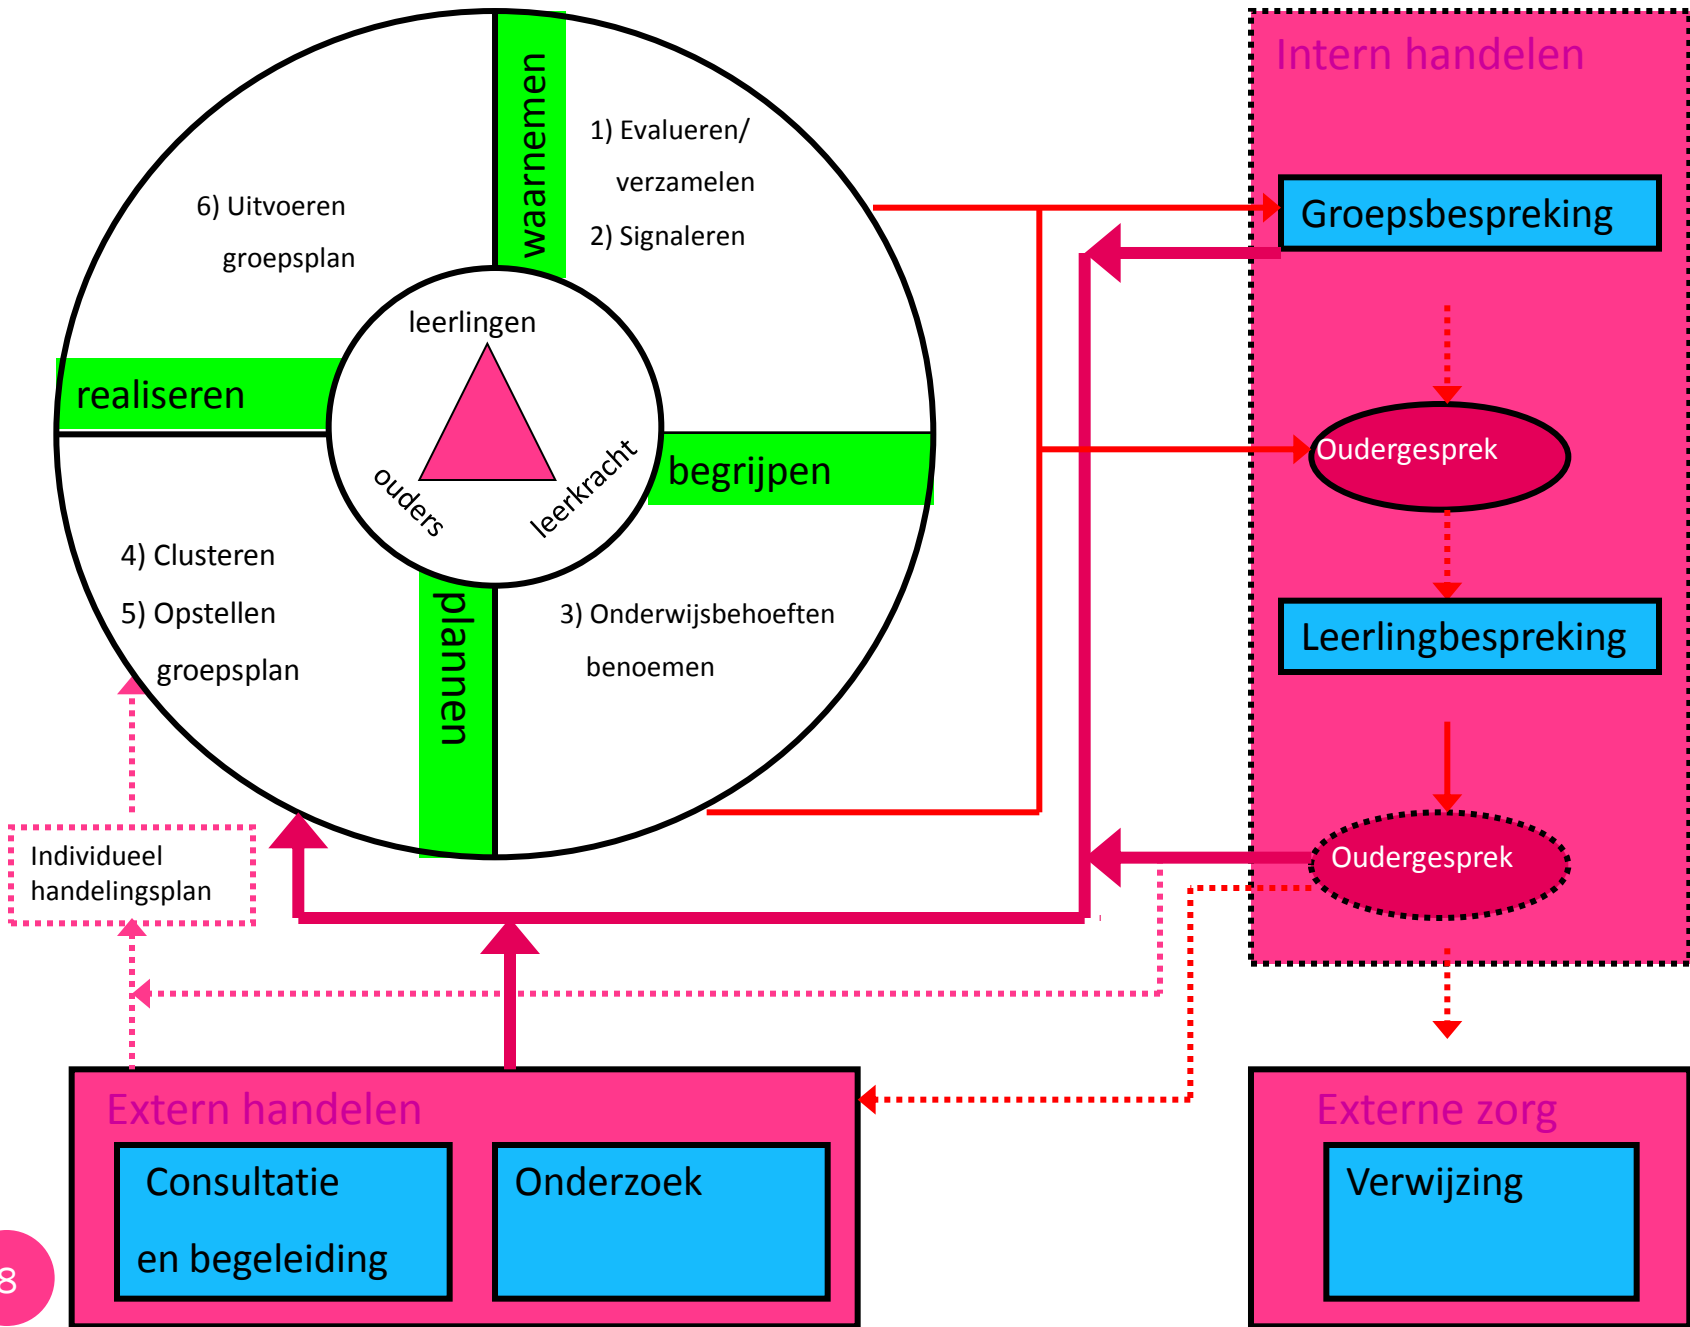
waarnemen

1) Evalueren/ verzamelen

2) Signaleren

6) Uitvoeren groepsplan

leerlingen

realiseren

ouders

leerkracht

begrijpen

4) Clusteren

5) Opstellen groepsplan

plannen

3) Onderwijsbehoeften benoemen

Intern handelen

Groepsbespreking

Oudergesprek

Leerlingbespreking

Oudergesprek

Individueel handelingsplan

Extern handelen

Consultatie en begeleiding

Onderzoek

Externe zorg

Verwijzing

8